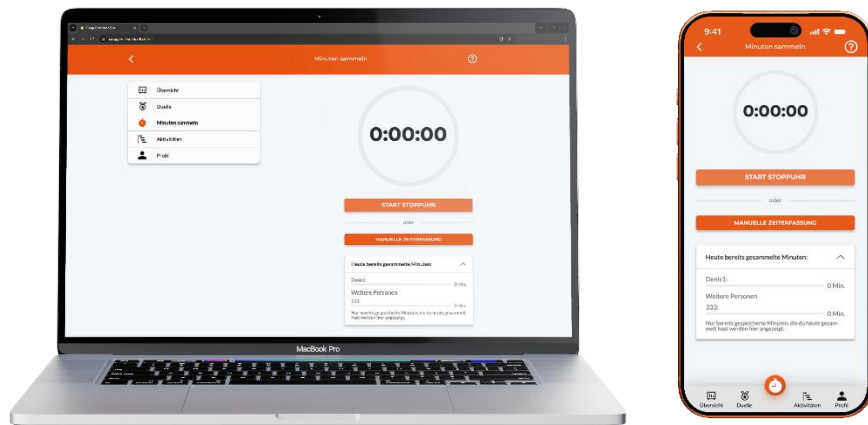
Minuten sammeln

Übersicht
Duelle
Minuten sammeln
Aktivitäten
Profil

0:00:00

START STOPPUHR

oder

MANUELLE ZEITERFASSUNG

Heute bereits gesammelte Minuten:

Denis1:
0 Min.
Weitere Personen
333:
0 Min.
Nur bereits gespeicherte Minuten, die du heute gesammelt hast werden hier angezeigt.

MacBook Pro

9:41

Minuten sammeln

0:00:00

START STOPPUHR

oder

MANUELLE ZEITERFASSUNG

Heute bereits gesammelte Minuten:

Denis1:
0 Min.
Weitere Personen
333:
0 Min.
Nur bereits gespeicherte Minuten, die du heute gesammelt hast werden hier angezeigt.

Übersicht Duelle Aktivitäten Profil